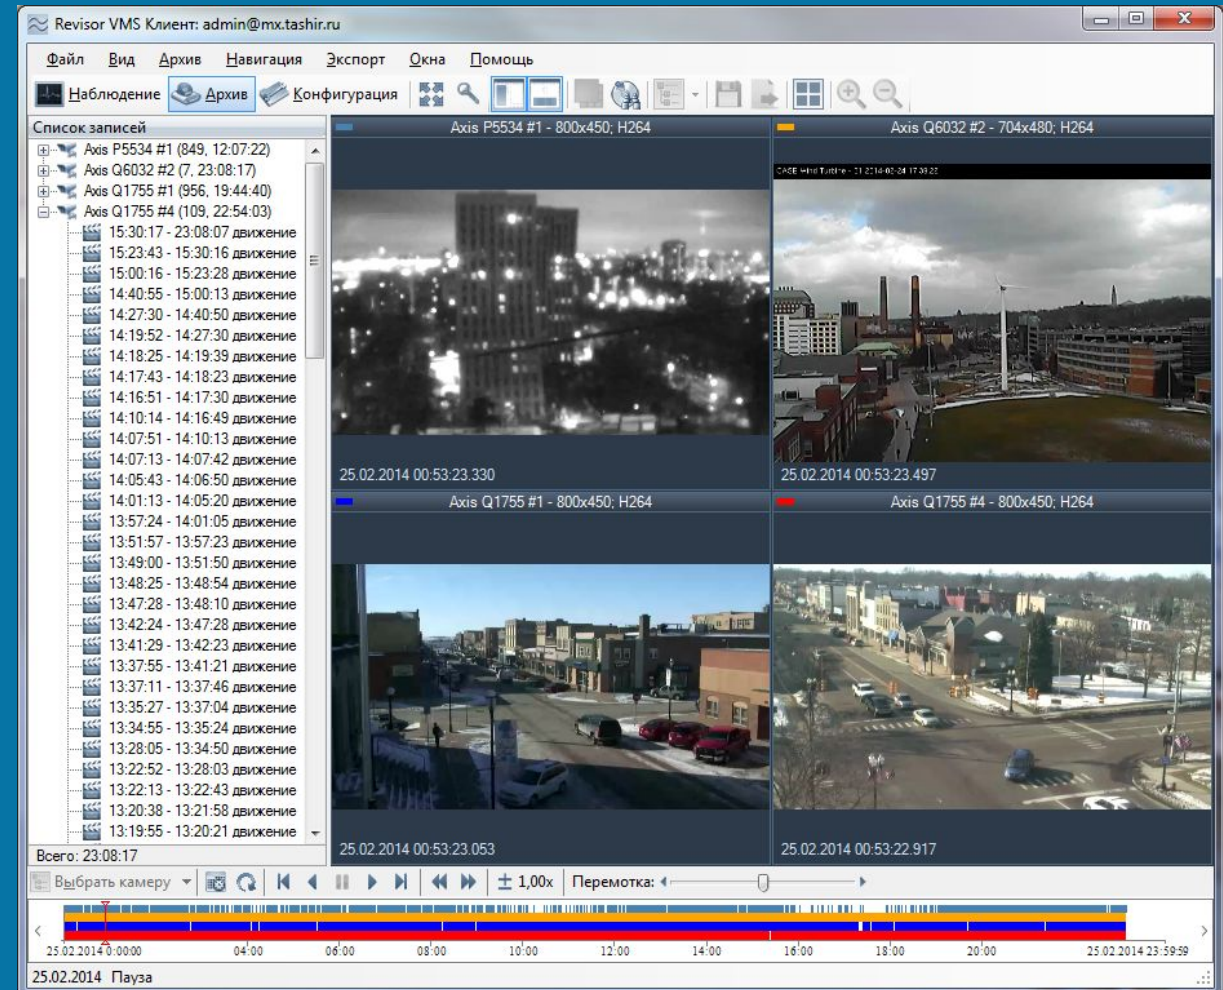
Revisor VMS Клиент: admin@mx.tashir.ru

Файл Вид Архив Навигация Экспорт Окна Помощь

Наблюдение Архив Конфигурация

Список записей
Axis P5534 #1 (849, 12:07:22)
Axis Q6032 #2 (7, 23:08:17)
Axis Q1755 #1 (956, 19:44:40)
Axis Q1755 #4 (109, 22:54:03)
15:30:17 - 23:08:07 движение
15:23:43 - 15:30:16 движение
15:00:16 - 15:23:28 движение
14:40:55 - 15:00:13 движение
14:27:30 - 14:40:50 движение
14:19:52 - 14:27:30 движение
14:18:25 - 14:19:39 движение
14:17:43 - 14:18:23 движение
14:16:51 - 14:17:30 движение
14:10:14 - 14:16:49 движение
14:07:51 - 14:10:13 движение
14:07:13 - 14:07:42 движение
14:05:43 - 14:06:50 движение
14:01:13 - 14:05:20 движение
13:57:24 - 14:01:05 движение
13:51:57 - 13:57:23 движение
13:49:00 - 13:51:50 движение
13:48:25 - 13:48:54 движение
13:47:28 - 13:48:10 движение
13:42:24 - 13:47:28 движение
13:41:29 - 13:42:23 движение
13:37:55 - 13:41:21 движение
13:37:11 - 13:37:46 движение
13:35:27 - 13:37:04 движение
13:34:55 - 13:35:24 движение
13:28:05 - 13:34:50 движение
13:22:52 - 13:28:03 движение
13:22:13 - 13:22:43 движение
13:20:38 - 13:21:58 движение
13:19:55 - 13:20:21 движение
Всего: 23:08:17

Axis P5534 #1 - 800x450; H264
25.02.2014 00:53:23.330

Axis Q6032 #2 - 704x480; H264
CASE Wind Turbine - 21 2014-02-24 17:39:22
25.02.2014 00:53:23.497

Axis Q1755 #1 - 800x450; H264
25.02.2014 00:53:23.053

Axis Q1755 #4 - 800x450; H264
25.02.2014 00:53:22.917

Выбрать камеру ± 1,00x Перемотка:

25.02.2014 0:00:00 04:00 06:00 08:00 10:00 12:00 14:00 16:00 18:00 20:00 25.02.2014 23:59:59

25.02.2014 Пауза